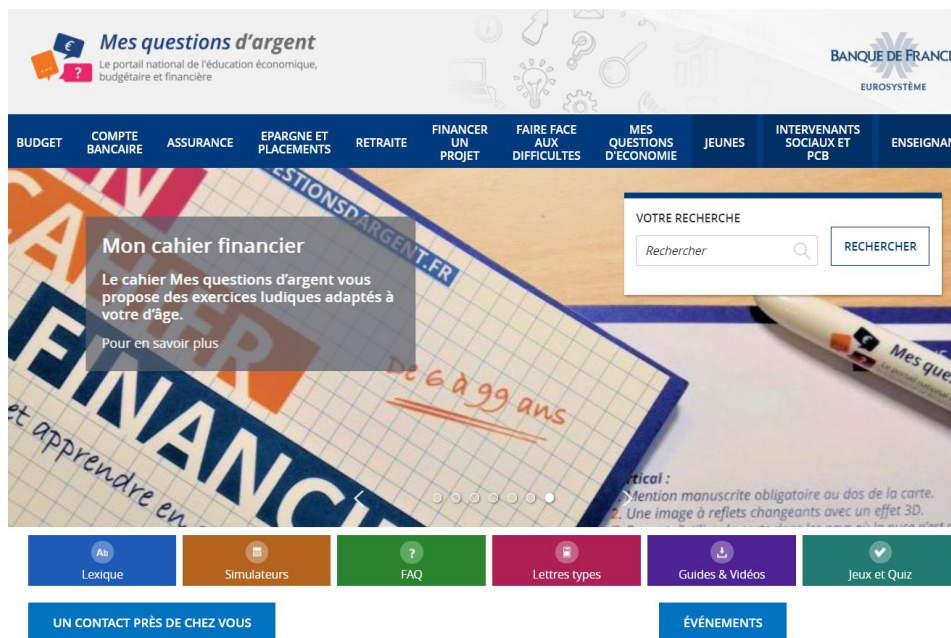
Mes questions d'argent
Le portail national de l'éducation économique, budgétaire et financière

BANQUE DE FRANC
EUROSYSTÈME

BUDGET
COMPTE BANCAIRE
ASSURANCE
EPARGNE ET PLACEMENTS
RETRAITE
FINANCER UN PROJET
FAIRE FACE AUX DIFFICULTES
MES QUESTIONS D'ECONOMIE
JEUNES
INTERVENANTS SOCIAUX ET PCB
ENSEIGNAN

Mon cahier financier

Le cahier Mes questions d'argent vous propose des exercices ludiques adaptés à votre âge.

Pour en savoir plus

VOTRE RECHERCHE
Rechercher
RECHERCHER

De 6 à 99 ans
FINANCIER
et apprendre en
QUESTIONSDARGENT.FR
Mes ques

tical :
Mention manuscrite obligatoire au dos de la carte.
2. Une image à reflets changeants avec un effet 3D.

Lexique
Simulateurs
FAQ
Lettres types
Guides & Vidéos
Jeux et Quiz

UN CONTACT PRÈS DE CHEZ VOUS
ÉVÉNEMENTS